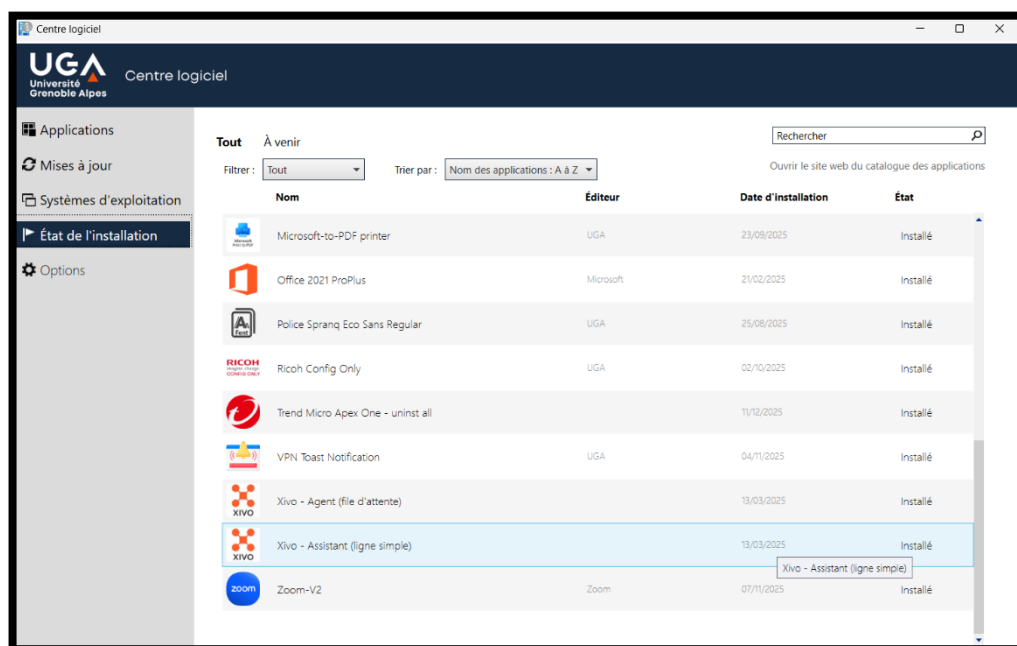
Centre logiciel

UGA Université Grenoble Alpes Centre logiciel

Applications
Mises à jour
Systèmes d'exploitation
État de l'installation
Options

Tout À venir

Rechercher

Filtrer : Tout
Trier par : Nom des applications : A à Z

Ouvrir le site web du catalogue des applications

| Nom | Éditeur | Date d'installation | État |
|---|---|---|---|
| Microsoft-to-PDF printer | UGA | 23/09/2025 | Installé |
| Office 2021 ProPlus | Microsoft | 21/02/2025 | Installé |
| Police Spranq Eco Sans Regular | UGA | 25/08/2025 | Installé |
| Ricoh Config Only | UGA | 02/10/2025 | Installé |
| Trend Micro Apex One - uninst all | | 11/12/2025 | Installé |
| VPN Toast Notification | UGA | 04/11/2025 | Installé |
| Xivo - Agent (file d'attente) | | 13/03/2025 | Installé |
| Xivo - Assistant (ligne simple) | | 13/03/2025 | Installé |
| Zoom-V2 | Zoom | 07/11/2025 | Installé |

Xivo - Assistant (ligne simple)